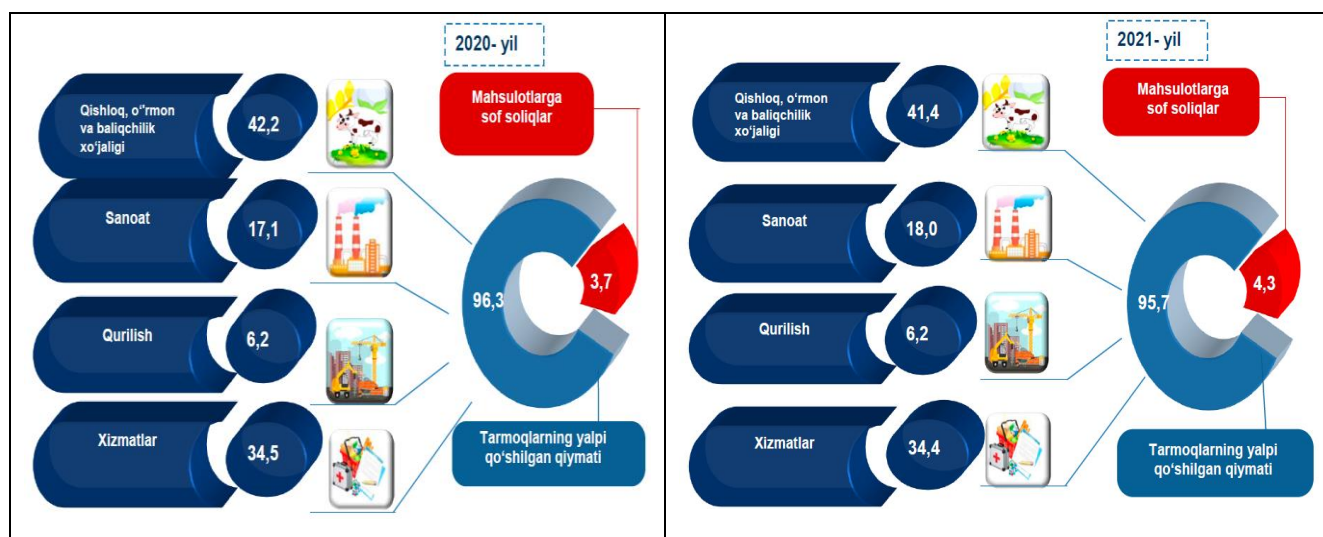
2020- yil

Qishloq, o‘rmon va baliqchilik xo‘jaligi
42,2

Sanoat
17,1

Qurilish
6,2

Xizmatlar
34,5

Mahsulotlarga sof soliqlar

96,3

3,7

Tarmoqlarning yalpi qo‘shilgan qiymati

2021- yil

Qishloq, o‘rmon va baliqchilik xo‘jaligi
41,4

Sanoat
18,0

Qurilish
6,2

Xizmatlar
34,4

Mahsulotlarga sof soliqlar

95,7

4,3

Tarmoqlarning yalpi qo‘shilgan qiymati